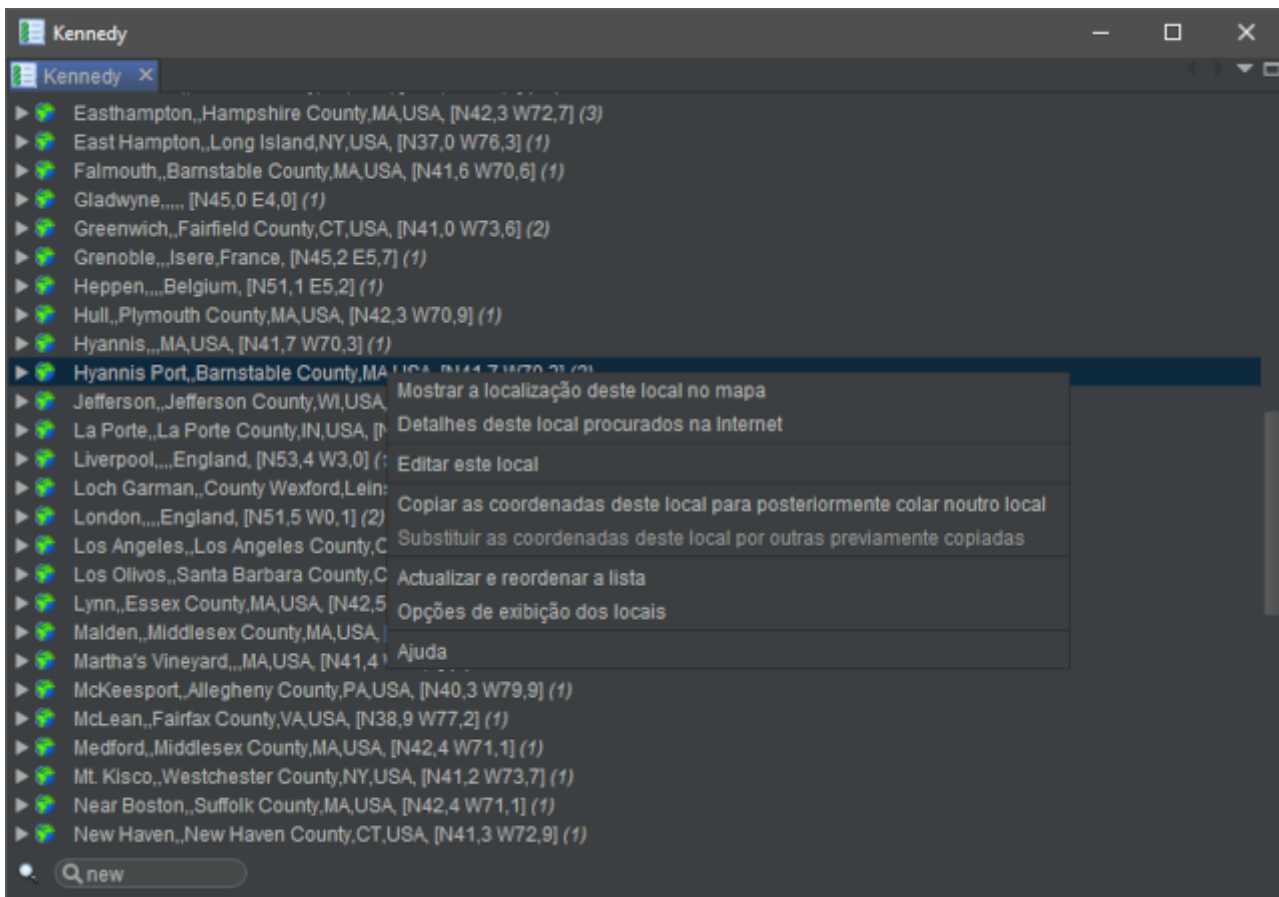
Kennedy

Kennedy ×

Easthampton,,Hampshire County,MA,USA, [N42,3 W72,7] (3)
East Hampton,,Long Island,NY,USA, [N37,0 W76,3] (1)
Falmouth,,Barnstable County,MA,USA, [N41,6 W70,6] (1)
Gladwyne,,,,, [N45,0 E4,0] (1)
Greenwich,,Fairfield County,CT,USA, [N41,0 W73,6] (2)
Grenoble,,,Isere,France, [N45,2 E5,7] (1)
Heppen,,,,Belgium, [N51,1 E5,2] (1)
Hull,,Plymouth County,MA,USA, [N42,3 W70,9] (1)
Hyannis,,,MA,USA, [N41,7 W70,3] (1)
Hyannis Port,,Barnstable County,MA,USA, [N41,7 W70,3] (3)
Jefferson,,Jefferson County,WI,USA,
La Porte,,La Porte County,IN,USA, [N
Liverpool,,,,England, [N53,4 W3,0] (
Loch Garman,,County Wexford,Leins
London,,,,England, [N51,5 W0,1] (2)
Los Angeles,,Los Angeles County,C
Los Olivos,,Santa Barbara County,C
Lynn,,Essex County,MA,USA, [N42,5
Malden,,Middlesex County,MA,USA,
Martha's Vineyard,,,MA,USA, [N41,4
McKeesport,,Allegheny County,PA,USA, [N40,3 W79,9] (1)
McLean,,Fairfax County,VA,USA, [N38,9 W77,2] (1)
Medford,,Middlesex County,MA,USA, [N42,4 W71,1] (1)
Mt. Kisco,,Westchester County,NY,USA, [N41,2 W73,7] (1)
Near Boston,,Suffolk County,MA,USA, [N42,4 W71,1] (1)
New Haven,,New Haven County,CT,USA, [N41,3 W72,9] (1)

Mostrar a localização deste local no mapa
Detalhes deste local procurados na Internet
Editar este local
Copiar as coordenadas deste local para posteriormente colar noutro local
Substituir as coordenadas deste local por outras previamente copiadas
Actualizar e reordenar a lista
Opções de exibição dos locais
Ajuda

new